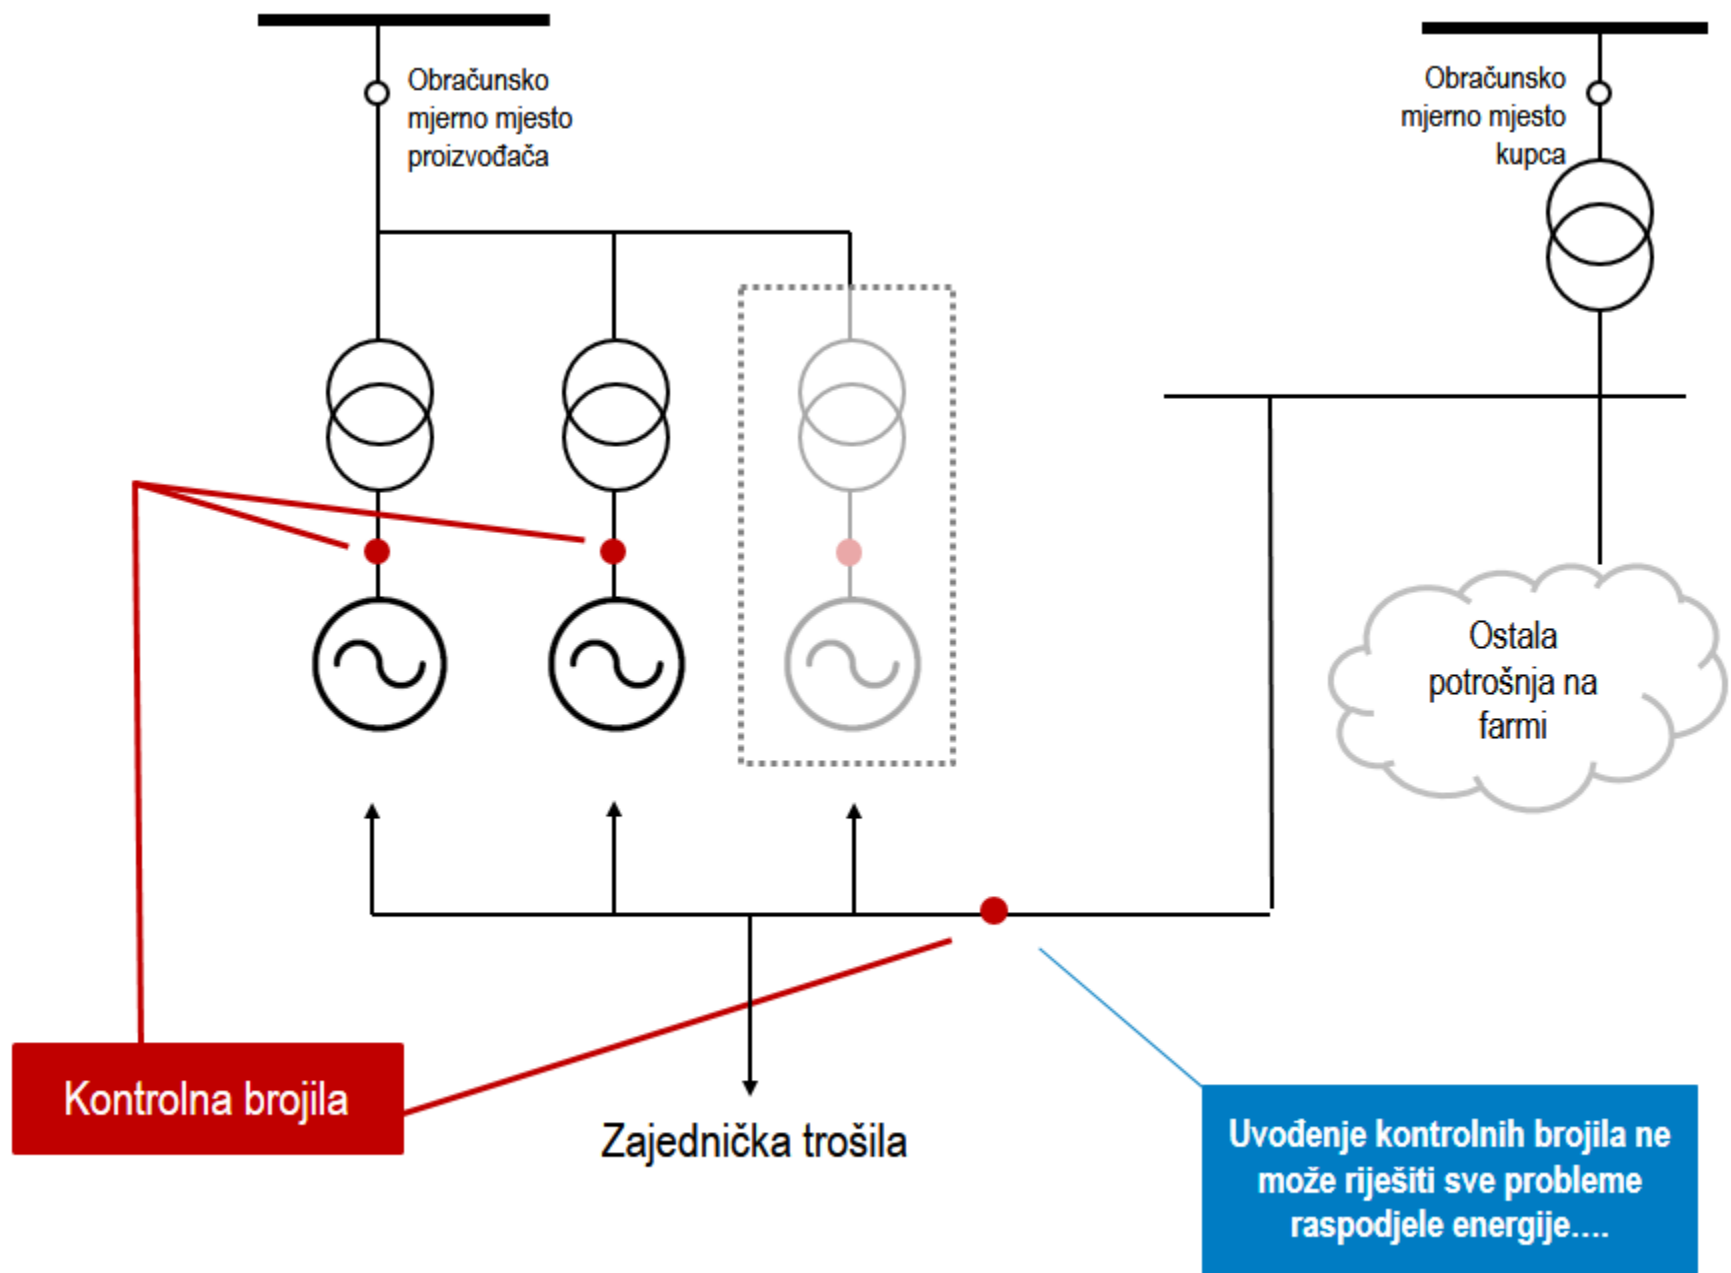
Obračunsko mjerno mjesto proizvođača

Obračunsko mjerno mjesto kupca

Ostala potrošnja na farmi

Kontrolna brojila

Zajednička trošila

Uvođenje kontrolnih brojila ne može riješiti sve probleme raspodjele energije....